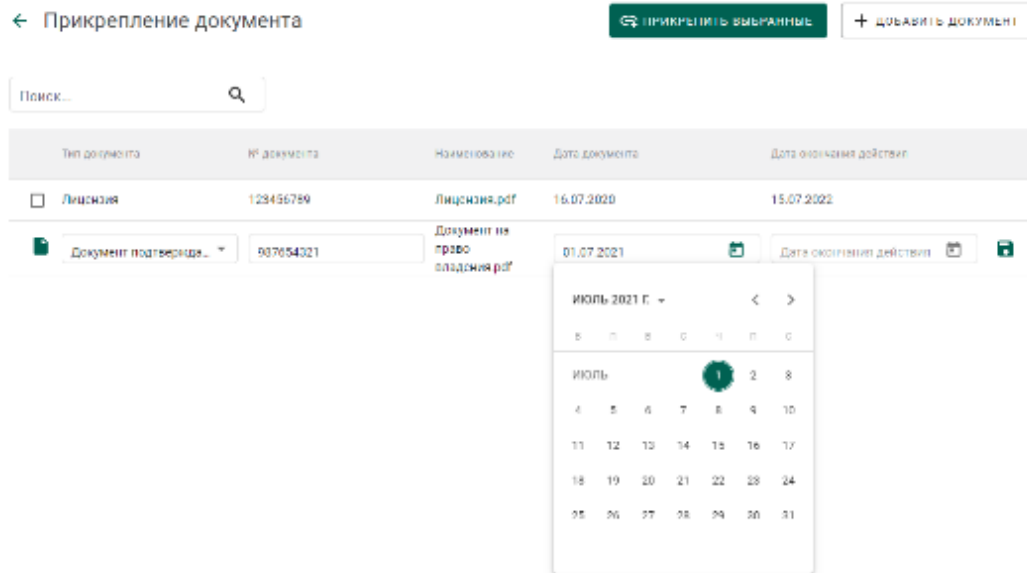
← Прикрепление документа

ПРИКРЕПИТЬ ВЫБРАННЫЕ

+ ДОБАВИТЬ ДОКУМЕНТ

Поиск...

| | Тип документа | № документа | Наименование | Дата документа | Дата окончания действия |
|---|---|---|---|---|---|
| ☐ | Лицензия | 123456789 | Лицензия.pdf | 16.07.2020 | 15.07.2022 |
| | Документ подтвержда... | 987654321 | Документ на право владения.pdf | 01.07.2021 | Дата окончания действия |

ИЮЛЬ 2021 Г.

| В | П | В | С | Ч | П | С |
|---|---|---|---|---|---|---|
| ИЮЛЬ | | | | 1 | 2 | 3 |
| 4 | 5 | 6 | 7 | 8 | 9 | 10 |
| 11 | 12 | 13 | 14 | 15 | 16 | 17 |
| 18 | 19 | 20 | 21 | 22 | 23 | 24 |
| 25 | 26 | 27 | 28 | 29 | 30 | 31 |